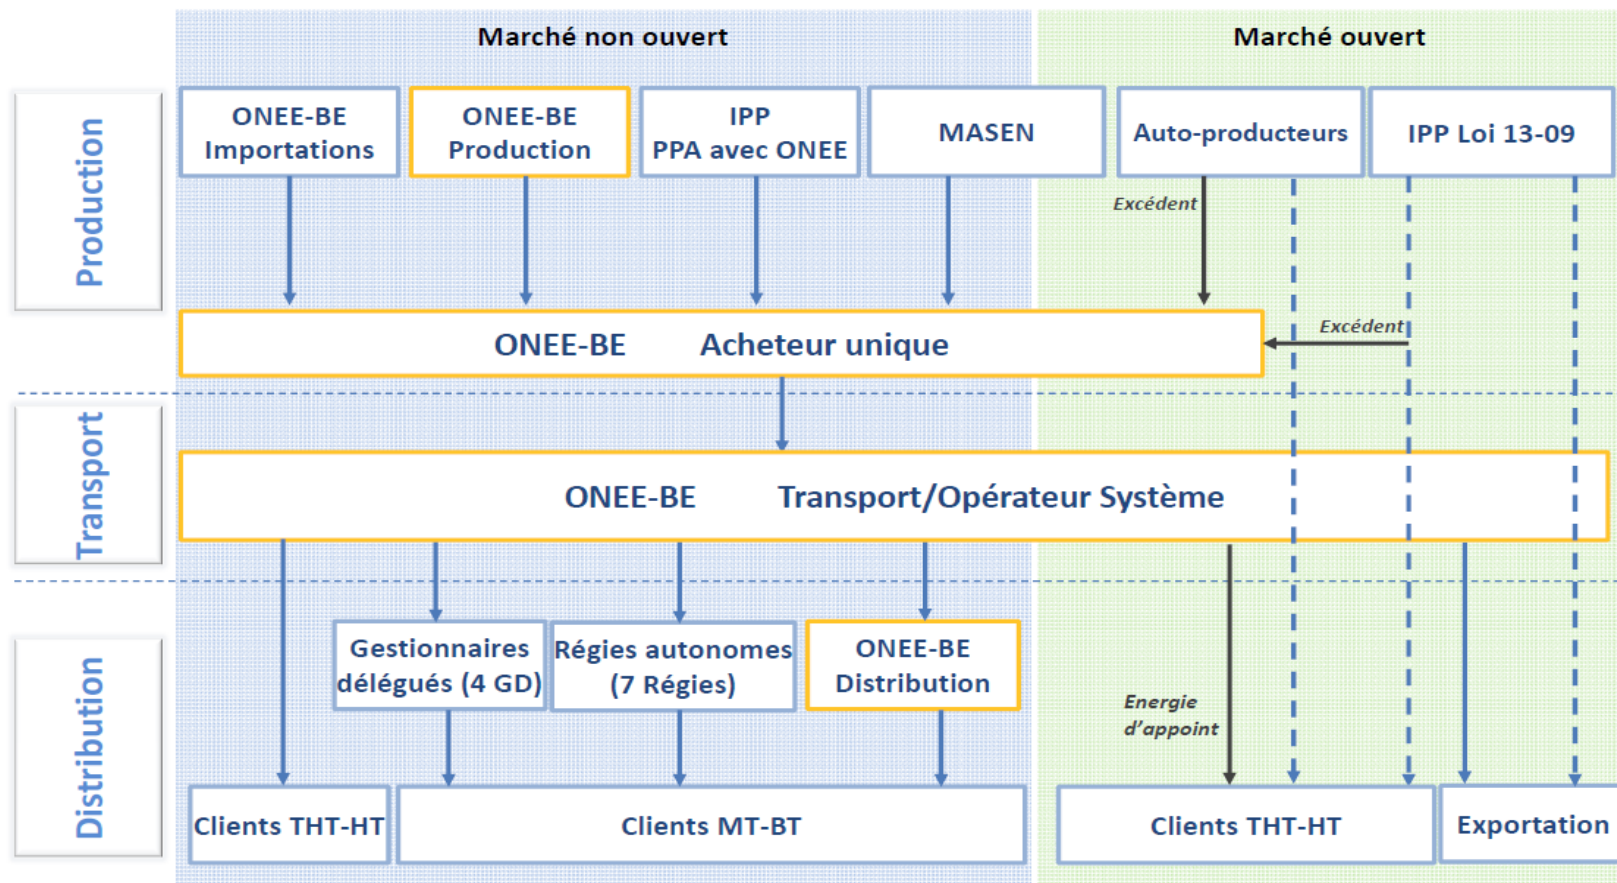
Marché non ouvert

Marché ouvert

Production

ONEE-BE Importations

ONEE-BE Production

IPP PPA avec ONEE

MASEN

Auto-producteurs

IPP Loi 13-09

Excédent

Excédent

ONEE-BE Acheteur unique

Transport

ONEE-BE Transport/Opérateur Système

Distribution

Gestionnaires délégués (4 GD)

Régies autonomes (7 Régies)

ONEE-BE Distribution

Energie d'appoint

Clients THT-HT

Clients MT-BT

Clients THT-HT

Exportation